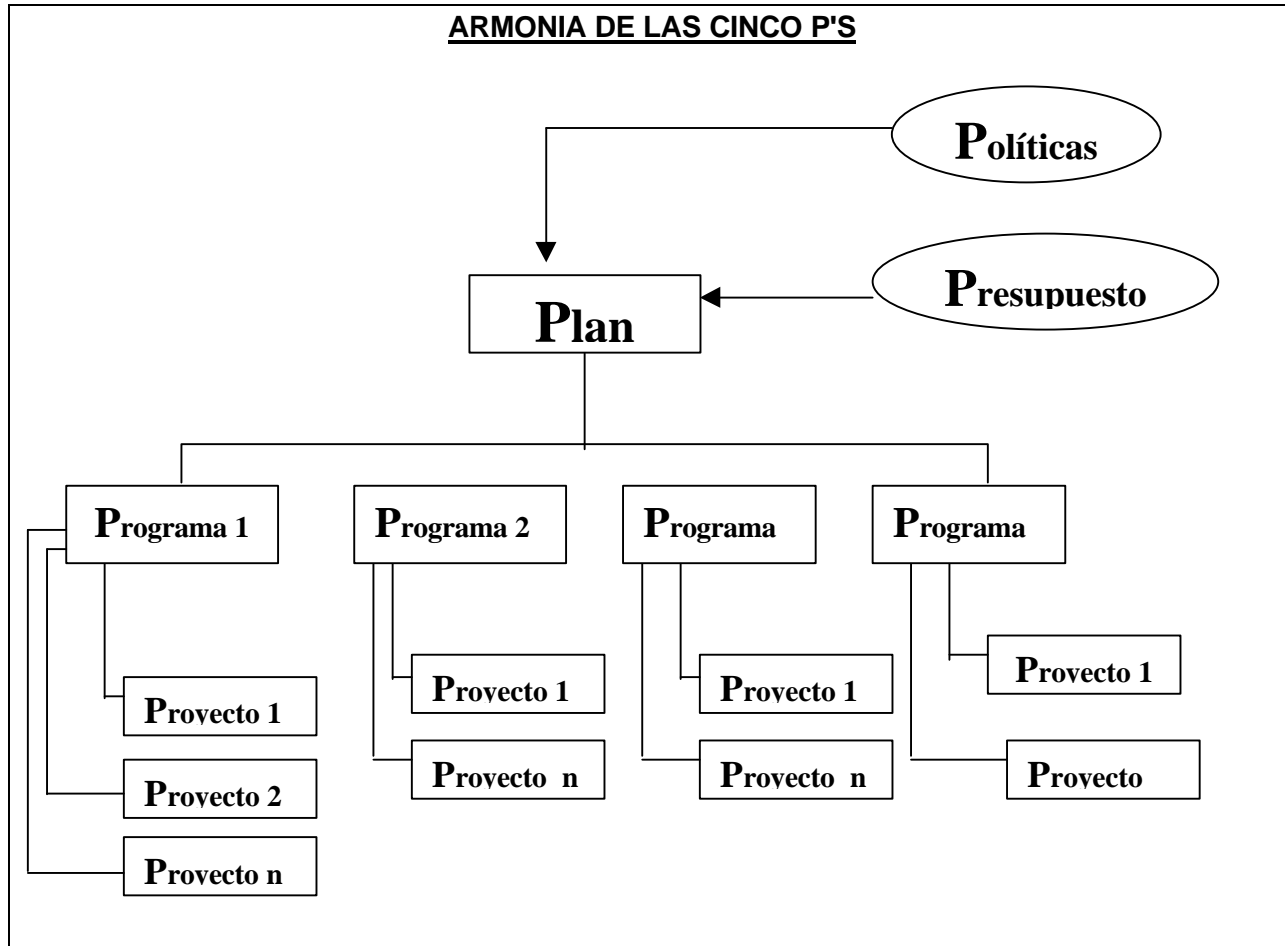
ARMONIA DE LAS CINCO P'S

Políticas

Presupuesto

Plan

Programa 1

Proyecto 1

Proyecto 2

Proyecto n

Programa 2

Proyecto 1

Proyecto n

Programa

Proyecto 1

Proyecto n

Programa

Proyecto 1

Proyecto